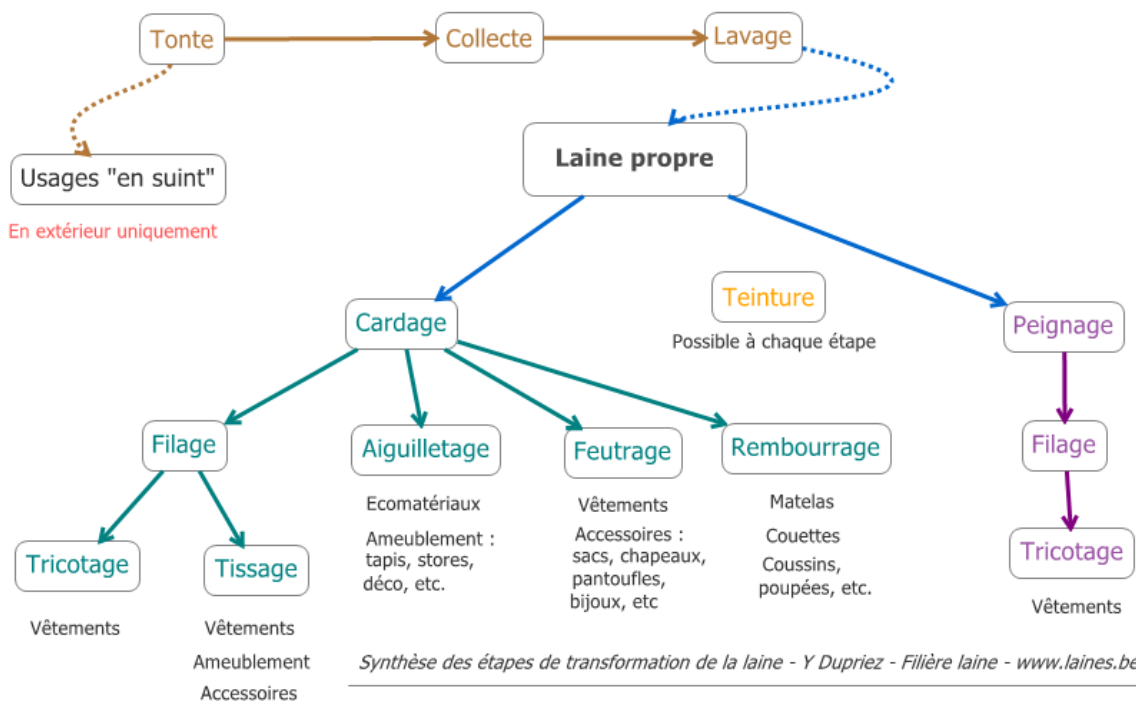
Tonte

Collecte

Lavage

Usages "en suint"

En extérieur uniquement

Laine propre

Cardage

Teinture

Possible à chaque étape

Peignage

Filage

Aiguilletage

Ecomatériaux

Ameublement : tapis, stores, déco, etc.

Feutrage

Vêtements

Accessoires : sacs, chapeaux, pantoufles, bijoux, etc

Rembourrage

Matelas

Couettes

Coussins, poupées, etc.

Filage

Tricotage

Vêtements

Tricotage

Vêtements

Tissage

Vêtements

Ameublement

Accessoires

Synthèse des étapes de transformation de la laine - Y Dupriez - Filière laine - www.laines.be